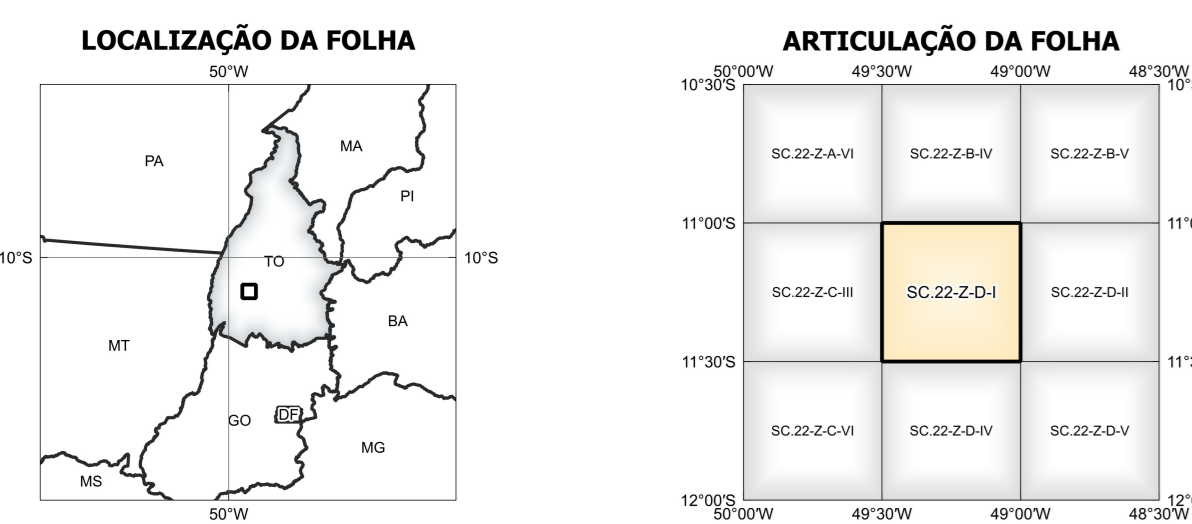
LOCALIZAÇÃO DA FOLHA

50°W

PA

MA

PI

10°S

TO

10°S

BA

MT

GO

DF

MG

MS

50°W

ARTICULAÇÃO DA FOLHA

50°00'W 49°30'W 49°00'W 48°30'W

10°30'S

| SC.22-Z-A-VI | SC.22-Z-B-IV | SC.22-Z-B-V |
|---|---|---|
| SC.22-Z-C-III | SC.22-Z-D-I | SC.22-Z-D-II |
| SC.22-Z-C-VI | SC.22-Z-D-IV | SC.22-Z-D-V |

11°00'S

11°30'S

12°00'S

50°00'W 49°30'W 49°00'W 48°30'W